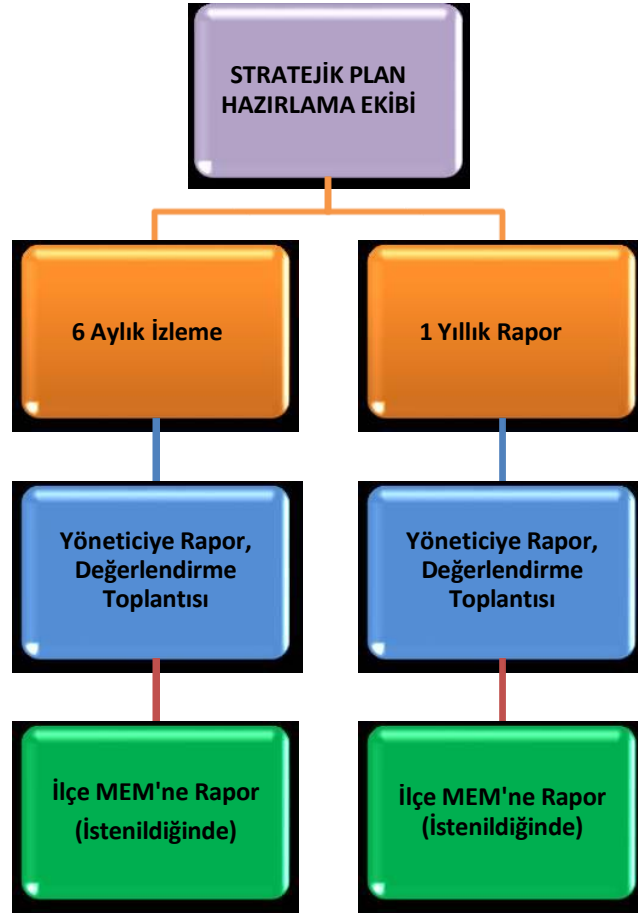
STRATEJİK PLAN HAZIRLAMA EKİBİ

6 Aylık İzleme

1 Yıllık Rapor

Yöneticiye Rapor, Değerlendirme Toplantısı

Yöneticiye Rapor, Değerlendirme Toplantısı

İlçe MEM'ne Rapor (İstenildiğinde)

İlçe MEM'ne Rapor (İstenildiğinde)